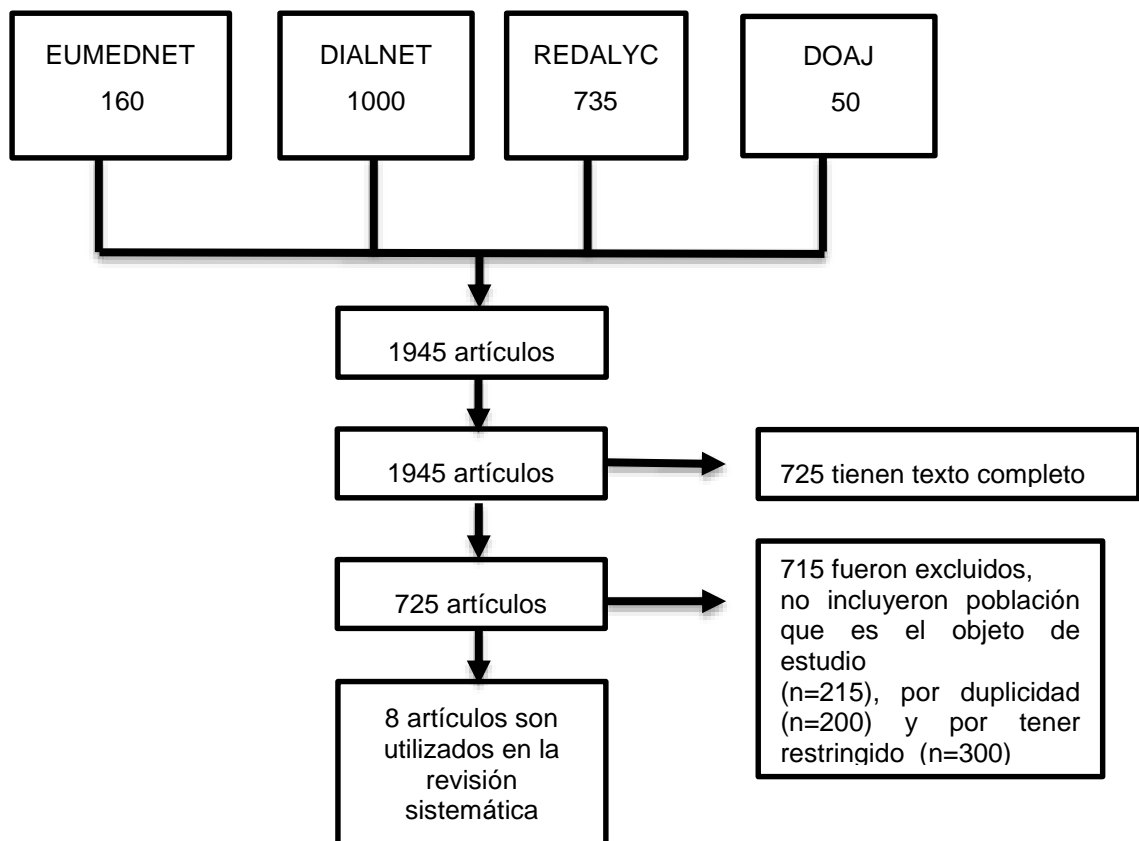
EUMEDNET
160

DIALNET
1000

REDALYC
735

DOAJ
50

1945 artículos

1945 artículos

725 tienen texto completo

725 artículos

715 fueron excluidos, no incluyeron población que es el objeto de estudio (n=215), por duplicidad (n=200) y por tener restringido (n=300)

8 artículos son utilizados en la revisión sistemática